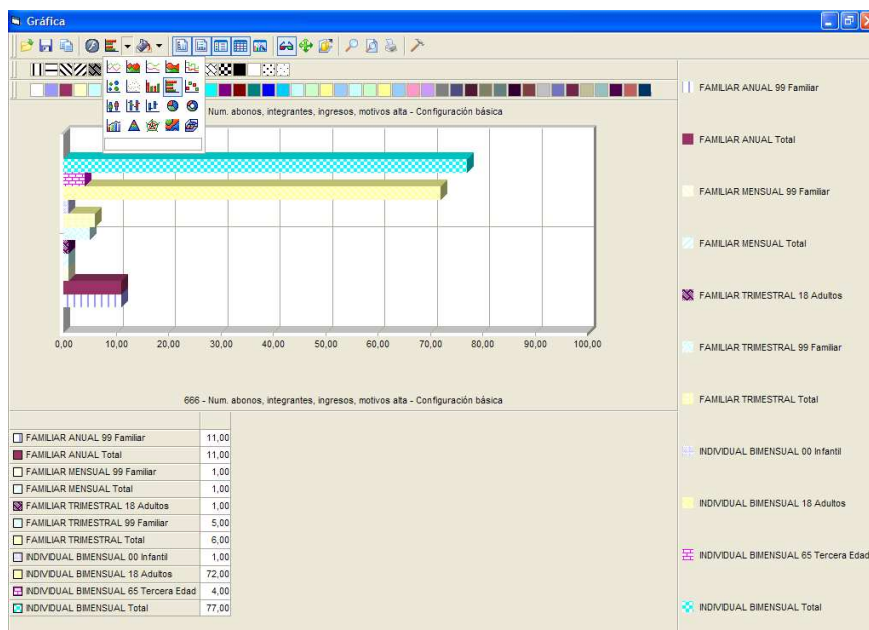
Gráfica

Num. abonos, integrantes, ingresos, motivos alta - Configuración básica

0,00 10,00 20,00 30,00 40,00 50,00 60,00 70,00 80,00 90,00 100,00

666 - Num. abonos, integrantes, ingresos, motivos alta - Configuración básica

| | |
|---|---|
| FAMILIAR ANUAL 99 Familiar | 11,00 |
| FAMILIAR ANUAL Total | 11,00 |
| FAMILIAR MENSUAL 99 Familiar | 1,00 |
| FAMILIAR MENSUAL Total | 1,00 |
| FAMILIAR TRIMESTRAL 18 Adultos | 1,00 |
| FAMILIAR TRIMESTRAL 99 Familiar | 5,00 |
| FAMILIAR TRIMESTRAL Total | 6,00 |
| INDIVIDUAL BIMENSUAL 00 Infantil | 1,00 |
| INDIVIDUAL BIMENSUAL 18 Adultos | 72,00 |
| INDIVIDUAL BIMENSUAL 65 Tercera Edad | 4,00 |
| INDIVIDUAL BIMENSUAL Total | 77,00 |

FAMILIAR ANUAL 99 Familiar
FAMILIAR ANUAL Total
FAMILIAR MENSUAL 99 Familiar
FAMILIAR MENSUAL Total
FAMILIAR TRIMESTRAL 18 Adultos
FAMILIAR TRIMESTRAL 99 Familiar
FAMILIAR TRIMESTRAL Total
INDIVIDUAL BIMENSUAL 00 Infantil
INDIVIDUAL BIMENSUAL 18 Adultos
INDIVIDUAL BIMENSUAL 65 Tercera Edad
INDIVIDUAL BIMENSUAL Total